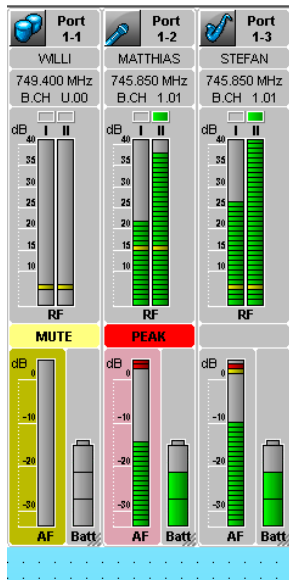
Port 1-1
WILLI
749.400 MHz
B.CH U.00
dB I II
40
35
30
25
20
15
10
5
RF
MUTE
dB
0
-10
-20
-30
AF
Batt

Port 1-2
MATTHIAS
745.850 MHz
B.CH 1.01
dB I II
40
35
30
25
20
15
10
5
RF
PEAK
dB
0
-10
-20
-30
AF
Batt

Port 1-3
STEFAN
745.850 MHz
B.CH 1.01
dB I II
40
35
30
25
20
15
10
5
RF
dB
0
-10
-20
-30
AF
Batt